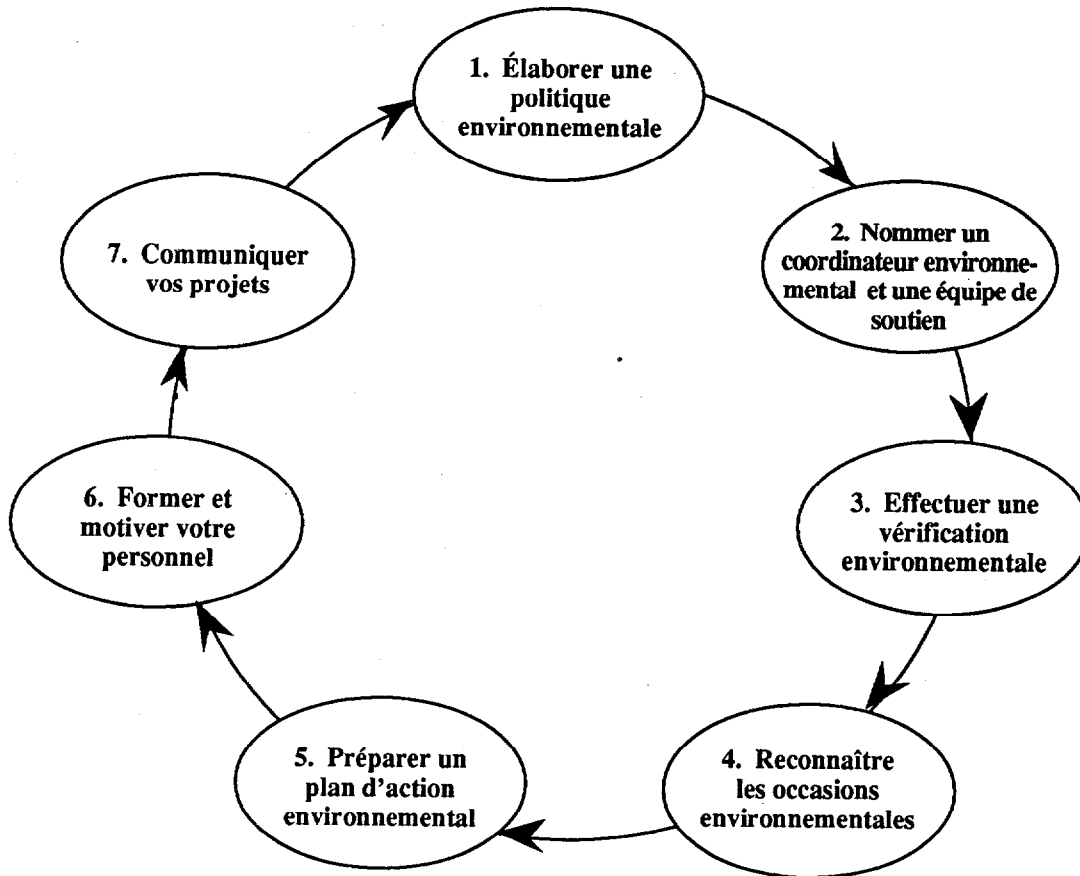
1. Élaborer une politique environnementale

2. Nommer un coordinateur environnemental et une équipe de soutien

3. Effectuer une vérification environnementale

4. Reconnaître les occasions environnementales

5. Préparer un plan d'action environnemental

6. Former et motiver votre personnel

7. Communiquer vos projets